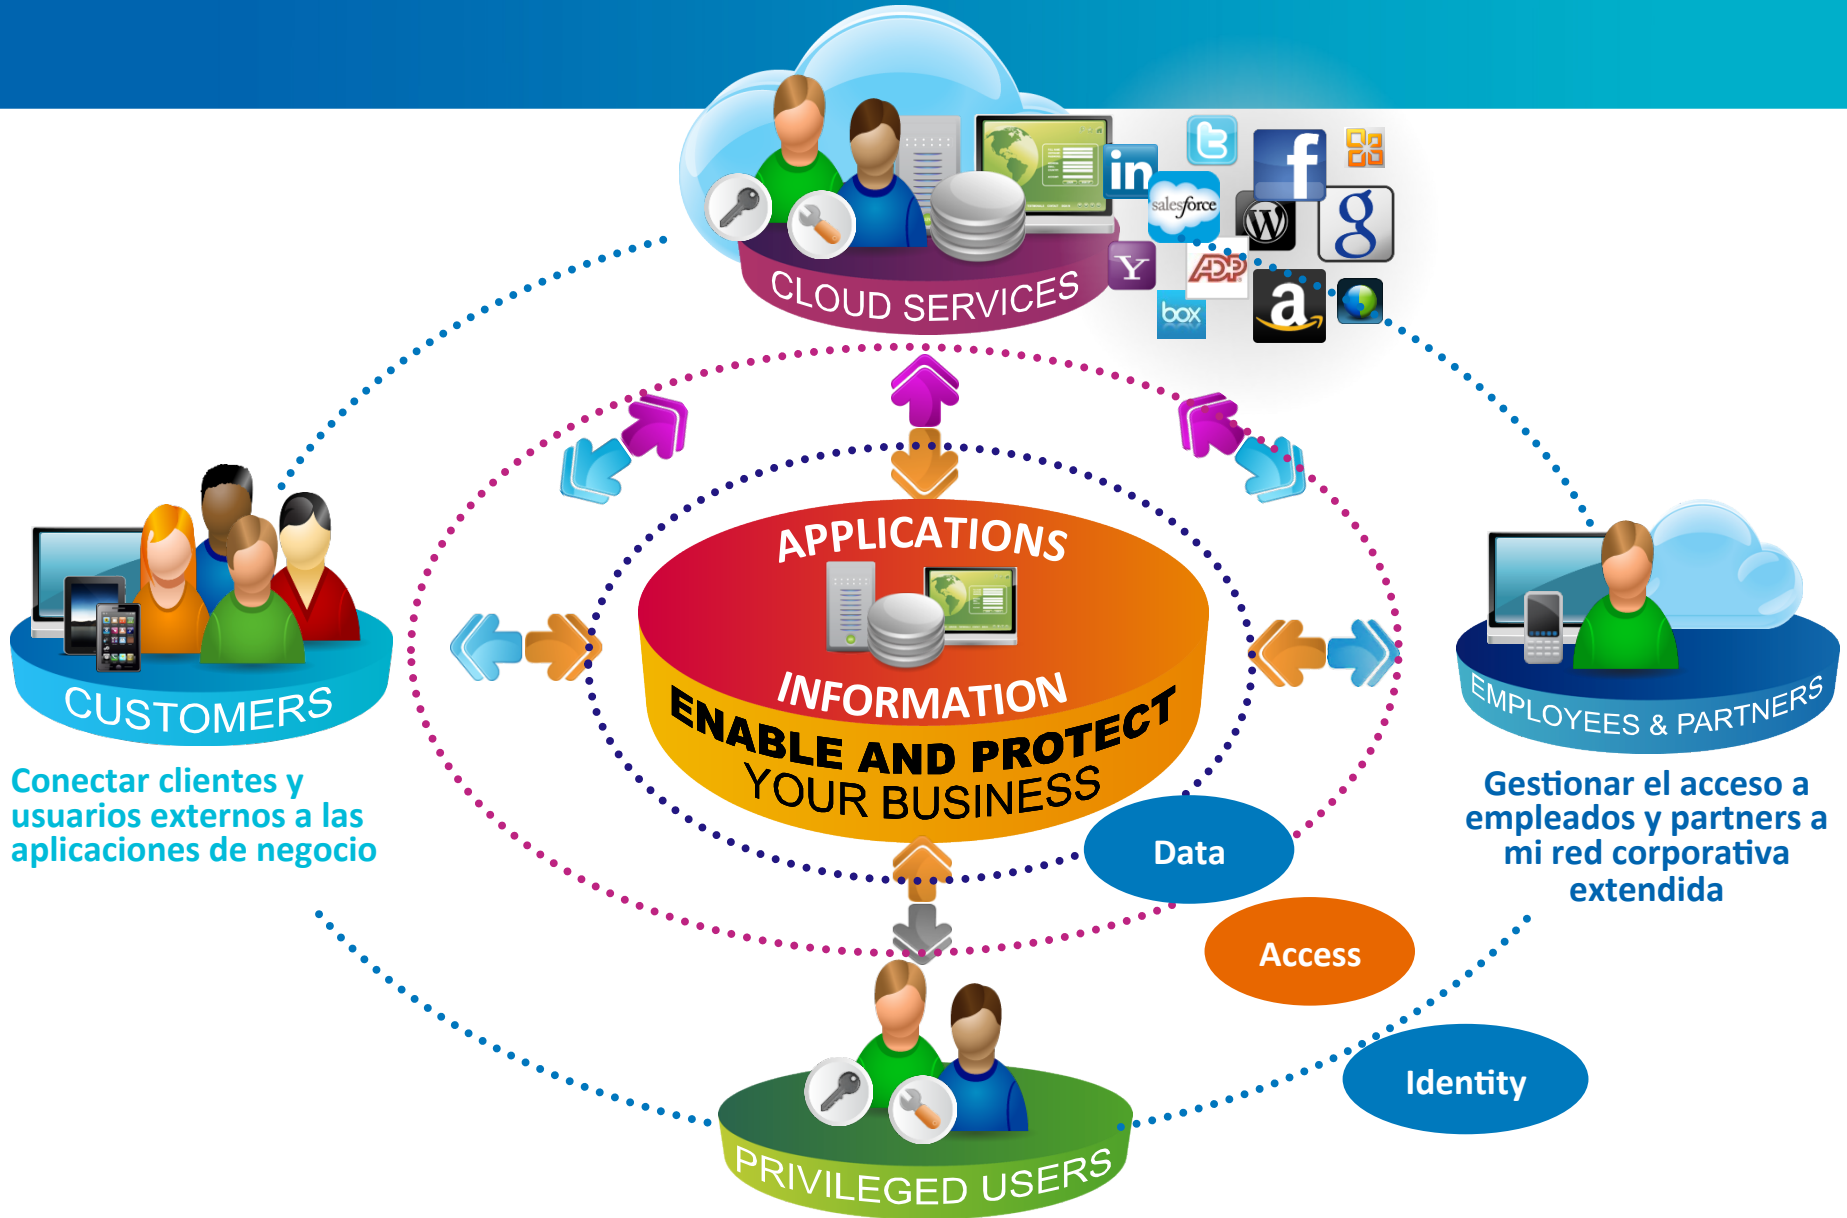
CLOUD SERVICES

in

salesforce

f

g

Y

ADP

a

box

APPLICATIONS

INFORMATION

ENABLE AND PROTECT YOUR BUSINESS

CUSTOMERS

Conectar clientes y usuarios externos a las aplicaciones de negocio

EMPLOYEES & PARTNERS

Gestionar el acceso a empleados y partners a mi red corporativa extendida

Data

Access

Identity

PRIVILEGED USERS